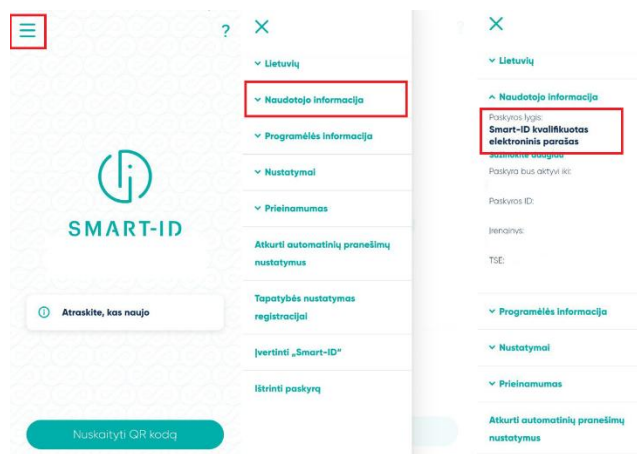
?

SMART-ID

Atraskite, kas naujo

Nuskaityti QR kodą

Lietuvių

Naudotojo informacija

Programėlės informacija

Nustatymai

Prieinamumas

Atkurti automatinių pranešimų nustatymus

Tapatybės nustatymas registracijai

Įvertinti „Smart-ID"

Ištrinti paskyrą

Lietuvių

Naudotojo informacija

Paskyros lygis:
Smart-ID kvalifikuotas elektroninis parašas
Sužinokite daugiau

Paskyra bus aktyvi iki:

Paskyros ID:

Įrenginys:

TSE:

Programėlės informacija

Nustatymai

Prieinamumas

Atkurti automatinių pranešimų nustatymus